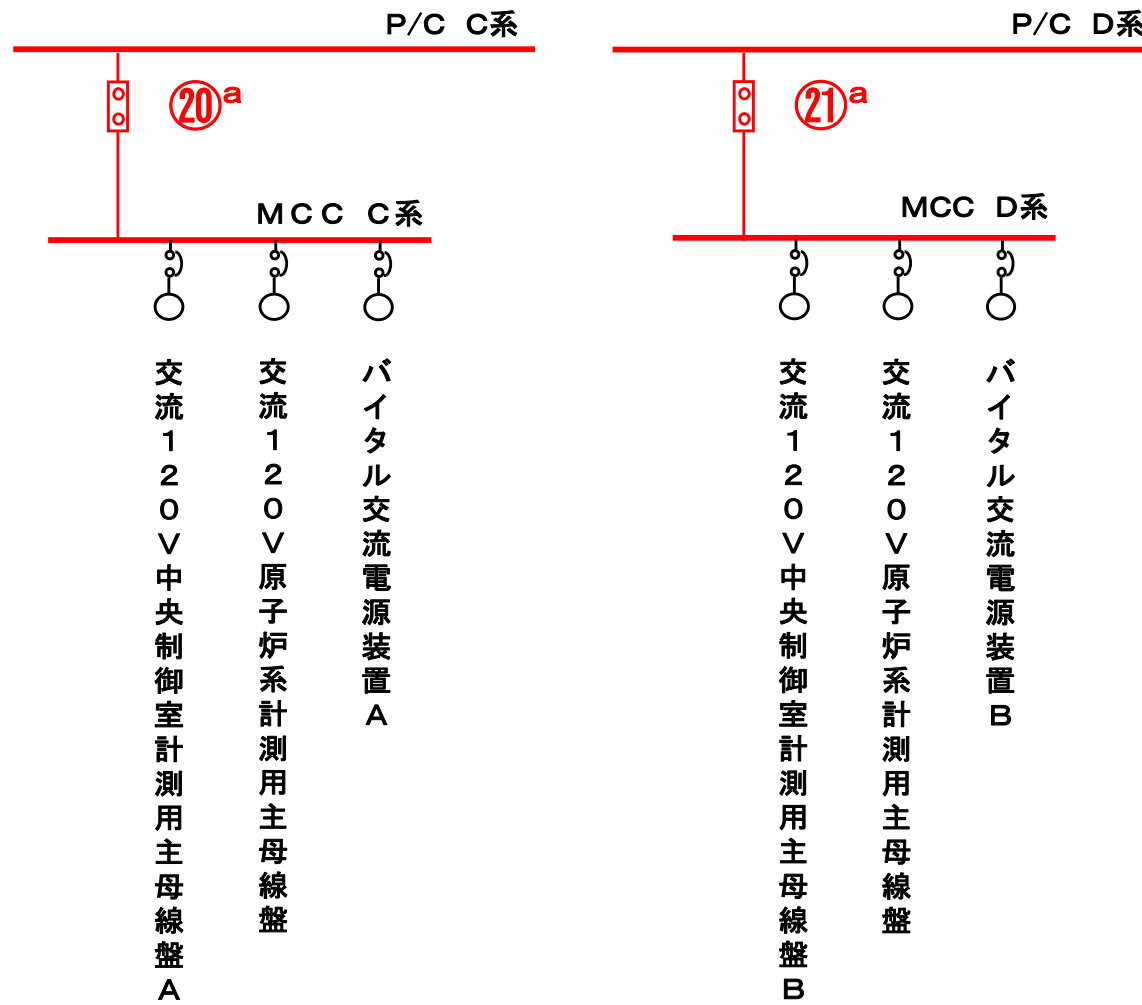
P/C C系

⑳a

ＭＣＣ C系

交流１２０Ｖ中央制御室計測用主母線盤Ａ

交流１２０Ｖ原子炉系計測用主母線盤

バイタル交流電源装置Ａ

P/C D系

㉑a

MCC D系

交流１２０Ｖ中央制御室計測用主母線盤Ｂ

交流１２０Ｖ原子炉系計測用主母線盤

バイタル交流電源装置Ｂ